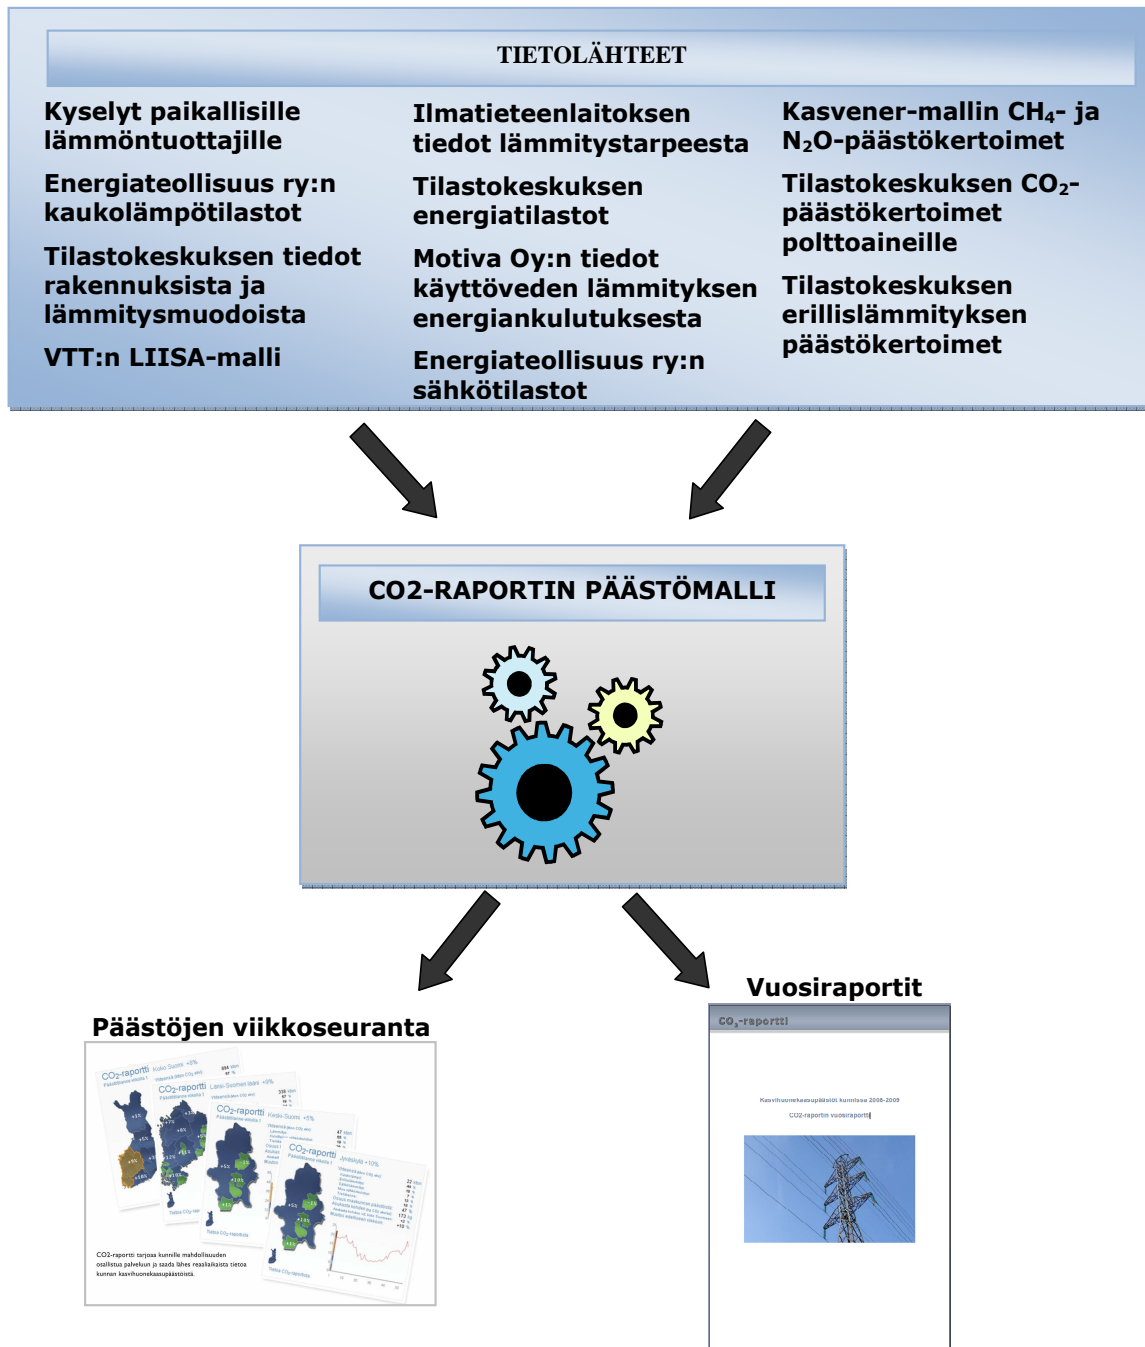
TIETOLÄHTEET

Kyselyt paikallisille lämmöntuottajille

Energiateollisuus ry:n kaukolämpötilastot

Tilastokeskuksen tiedot rakennuksista ja lämmitysmuodoista

VTT:n LIISA-malli

Ilmatieteenlaitoksen tiedot lämmitystarpeesta

Tilastokeskuksen energiatilastot

Motiva Oy:n tiedot käyttöveden lämmityksen energiankulutuksesta

Energiateollisuus ry:n sähkötilastot

Kasvener-mallin $CH_4$- ja $N_2O$-päästökertoimet

Tilastokeskuksen $CO_2$-päästökertoimet polttoaineille

Tilastokeskuksen erillislämmityksen päästökertoimet

CO2-RAPORTIN PÄÄSTÖMALLI

Päästöjen viikkoseuranta

CO2-raportti Koko Suomi +6%

CO2-raportti Länsi-Suomen lääni +9%

CO2-raportti Keski-Suomi +5%

CO2-raportti Jyväskylä +10%

CO2-raportti tarjoaa kunnille mahdollisuuden osallistua palveluun ja saada lähes reaaliaikaista tietoa kunnan kasvihuonekaasupäästöistä.

Vuosiraportit

$CO_2$-raportti

Kasvihuonekaasupäästöt kunnissa 2008-2009

CO2-raportin vuosiraportti